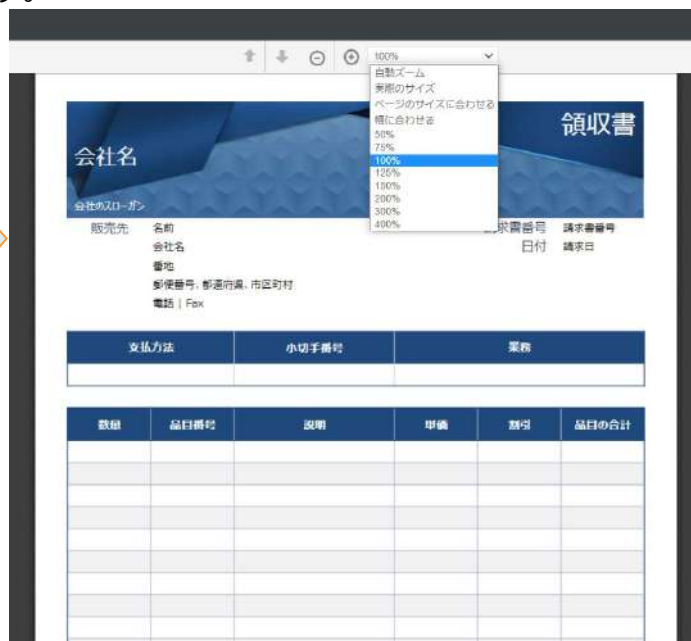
100%

自動ズーム
実際のサイズ
ページのサイズに合わせる
幅に合わせる
50%
75%
100%
125%
150%
200%
300%
400%

会社名
会社のスローガン

領収書

販売先
名前
会社名
番地
郵便番号, 都道府県, 市区町村
電話 | Fax

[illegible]求書番号 請求書番号
日付 請求日

| 支払方法 | 小切手番号 | 業務 |
|---|---|---|
| | | |

| 数量 | 品目番号 | 説明 | 単価 | 割引 | 品目の合計 |
|---|---|---|---|---|---|
| | | | | | |
| | | | | | |
| | | | | | |
| | | | | | |
| | | | | | |
| | | | | | |
| | | | | | |
| | | | | | |
| | | | | | |